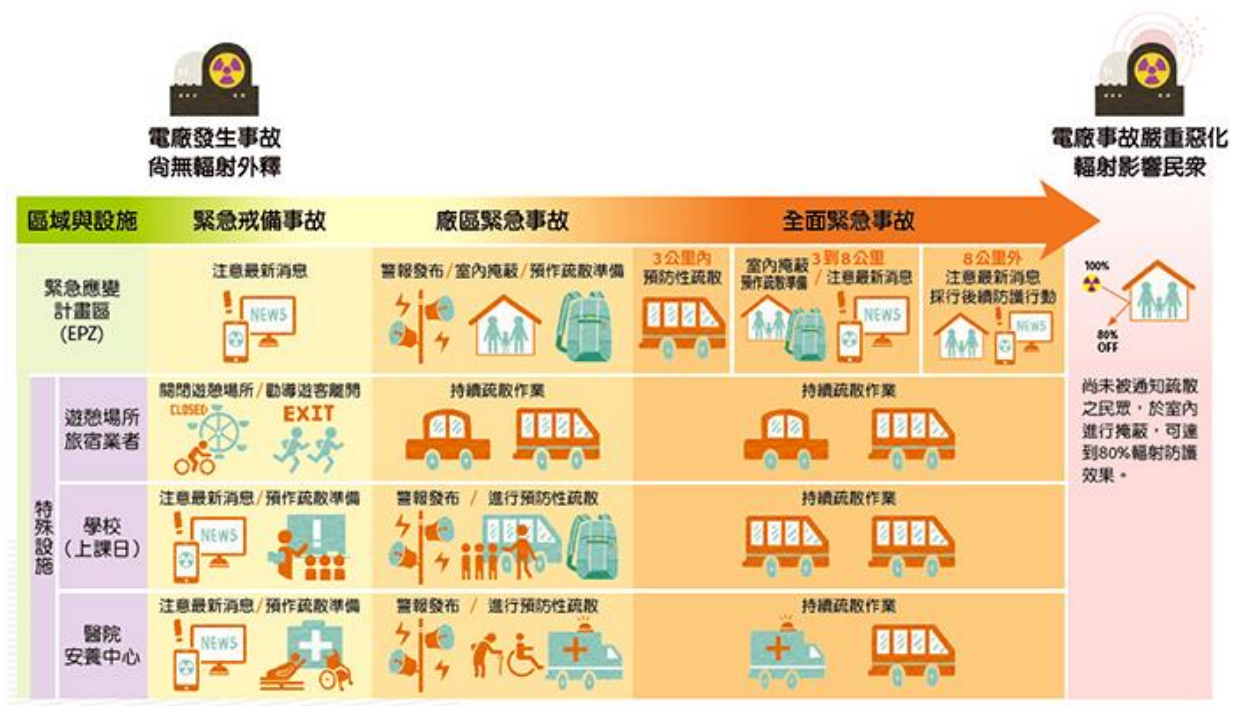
電廠發生事故
尚無輻射外釋

電廠事故嚴重惡化
輻射影響民眾

| 區域與設施 | | 緊急戒備事故 | 廠區緊急事故 | 全面緊急事故 | | |
|---|---|---|---|---|---|---|
| 緊急應變計畫區 (EPZ) | | 注意最新消息 NEWS | 警報發布/室內掩蔽/預作疏散準備 | 3公里內 預防性疏散 | 室內掩蔽 預作疏散準備 3到8公里 / 注意最新消息 NEWS | 8公里外 注意最新消息 採行後續防護行動 NEWS |
| 特殊設施 | 遊憩場所 旅宿業者 | 關閉遊憩場所/勸導遊客離開 CLOSED EXIT | 持續疏散作業 | 持續疏散作業 | | |
| 特殊設施 | 學校 (上課日) | 注意最新消息/預作疏散準備 NEWS | 警報發布 / 進行預防性疏散 | 持續疏散作業 | | |
| 特殊設施 | 醫院 安養中心 | 注意最新消息/預作疏散準備 NEWS | 警報發布 / 進行預防性疏散 | 持續疏散作業 | | |

100%
80% OFF

尚未被通知疏散之民眾，於室內進行掩蔽，可達到80%輻射防護效果。